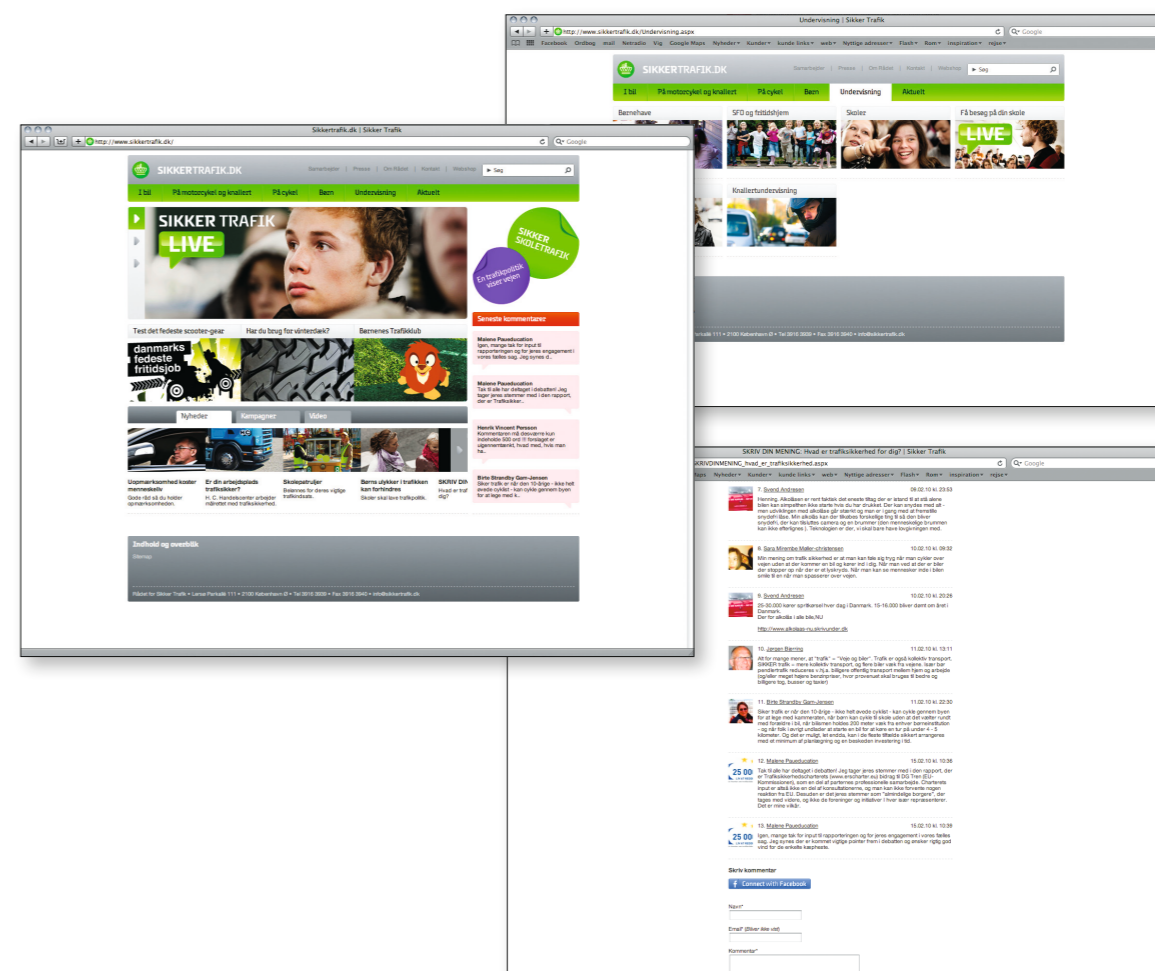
Undervisning | Sikker Trafik

http://www.sikkertrafik.dk/Undervisning.aspx

Google

Facebook Ordbog mail Netradio Vig Google Maps Nyheder Kunder kunde links web Nyttige adresser Flash Rom inspiration rejse

SIKKERTRAFIK.DK

Samarbejder | Presse | Om Rådet | Kontakt | Webshop

Søg

I bil | På motorcykel og knallert | På cykel | Børn | Undervisning | Aktuelt

Børnehave

SFO og fritidshjem

Skoler

Få besøg på din skole

LIVE

Knallertundervisning

Parkallé 111 • 2100 København Ø • Tel 3916 3939 • Fax 3916 3940 • info@sikkertrafik.dk

Sikkertrafik.dk | Sikker Trafik

http://www.sikkertrafik.dk/

Google

SIKKERTRAFIK.DK

Samarbejder | Presse | Om Rådet | Kontakt | Webshop

Søg

I bil | På motorcykel og knallert | På cykel | Børn | Undervisning | Aktuelt

SIKKER TRAFIK

LIVE

SIKKER SKOLETRAFIK

En trafikpolitik viser vejen

Test det fedeste scooter-gear

Har du brug for vinterdæk?

Børnenes Trafikklub

danmarks fedeste fritidsjob

Seneste kommentarer

Malene Pauseducation
Igen, mange tak for input til rapporteringen og for jeres engagement i vores fælles sag. Jeg synes d..

Malene Pauseducation
Tak til alle har deltaget i debatten! Jeg tager jeres stemmer med i den rapport, der er Trafiksikker..

Henrik Vincent Persson
Kommentaren må desværre kun indeholde 500 ord til forslaget er ugennemtænkt, hvad med, hvis man ha..

Birte Strandby Gam-Jensen
Sikker trafik er når den 10-årige - ikke helt øvede cyklist - kan cykle gennem byen for at lege med k..

Nyheder | Kampagner | Video

Uopmærksomhed koster menneskeliv
Gode råd så du holder opmærksomheden.

Er din arbejdsplads trafiksikker?
H. C. Handelsbeviser arbejder målrettet med trafiksikkerhed.

Skolepatruljer
Belønnes for deres vigtige trafikindsats.

Børns ulykker i trafikken kan forhindres
Skoler skal lave trafikpolitik.

SKRIV DIN
Hvad er traf dig?

Indhold og overblik

Sitemap

Rådet for Sikker Trafik • Lersø Parkallé 111 • 2100 København Ø • Tel 3916 3939 • Fax 3916 3940 • info@sikkertrafik.dk

SKRIV DIN MENING: Hvad er trafiksikkerhed for dig? | Sikker Trafik

SKRIVDINMENING_hvad_er_trafiksikkerhed.aspx

Google

Maps Nyheder Kunder kunde links web Nyttige adresser Flash Rom inspiration rejse

7. Svend Andreasen 09.02.10 kl. 23:53
Henning. Alkolåsen er rent faktisk det eneste tiltag der er istand til at stå alene bilen kan simpelthen ikke starte hvis du har drukket. Der kan snydes med alt - men udviklingen med alkolåse går stærkt og man er i gang med at fremstille snydefri låse. Min alkolås kan fx tilkøbes forskellige ting til så den bliver snydefri, der kan tilsluttes camera og en brumner (den menneskelige brumnen kan ikke efterlignes ). Teknologien er der, vi skal bare have lovgivningen med.

8. Sara Mirembe Møller-christensen 10.02.10 kl. 09:32
Min mening om trafik sikkerhed er at man kan føle sig tryg når man cykler over vejen uden at der kommer en bil og kører ind i dig. Når man ved at der er biler der stopper op når der er et lyskryds. Når man kan se mennesker inde i bilen smile til en når man spasserer over vejen.

9. Svend Andreasen 10.02.10 kl. 20:26
25-30.000 kører spritkørsel hver dag i Danmark. 15-16.000 biler daimt om året i Danmark.
Der for alkolås i alle bile,NU
http://www.alkolaas-nu.skrivunder.dk

10. Jørgen Bjerring 11.02.10 kl. 13:11
Alt for mange mener, at "trafik" = "Veje og biler". Trafik er også kollektiv transport. SIKKER trafik = mere kollektiv transport, og flere biler væk fra vejene. Især for pendlertrafik reduceres v.hj.a. billigere offentlig transport mellem hjem og arbejde (og/eller meget højere benzinpriser, hvor provenuet skal bruges til bedre og billigere tog, busser og taxier)

11. Birte Strandby Gam-Jensen 11.02.10 kl. 22:30
Sikker trafik er når den 10-årige - ikke helt øvede cyklist - kan cykle gennem byen for at lege med kammerater, når børn kan cykle til skole uden at det vækker rundt med forældre i bil, når billernen holdes 200 meter væk fra enhver børneinstitution - og når folk i øvrigt undlader at starte en bil for at køre en tur på under 4 - 5 kilometer. Og det er muligt, tel endda, kan i de fleste tilfælde sikkert arrangeres med et minimum af planlægning og en beskeden investering i tid.

12. Malene Pauseducation 15.02.10 kl. 10:36
Tak til alle har deltaget i debatten! Jeg tager jeres stemmer med i den rapport, der er Trafiksikkerhedscharterets (www.ersocharter.eu) bidrag til DG Tren (EU-Kommissionen), som en del af partnernes professionelle samarbejde. Charterets input er altså ikke en del af konsultationerne, og man kan ikke forvente nogen reaktion fra EU. Derudover er det jeres stemmer som "almindelige borgere", der tages med videre, og ikke de foreninger og initiativer I hver især repræsenterer. Det er mine vilkår.

13. Malene Pauseducation 15.02.10 kl. 10:39
Igen, mange tak for input til rapporteringen og for jeres engagement i vores fælles sag. Jeg synes der er kommet vigtige pointer frem i debatten og ønsker rigtig god vind for de enkelte kæpheste.

Skriv kommentar

Connect with Facebook

Navn*

Email* (Bliver ikke vist)

Kommentar*